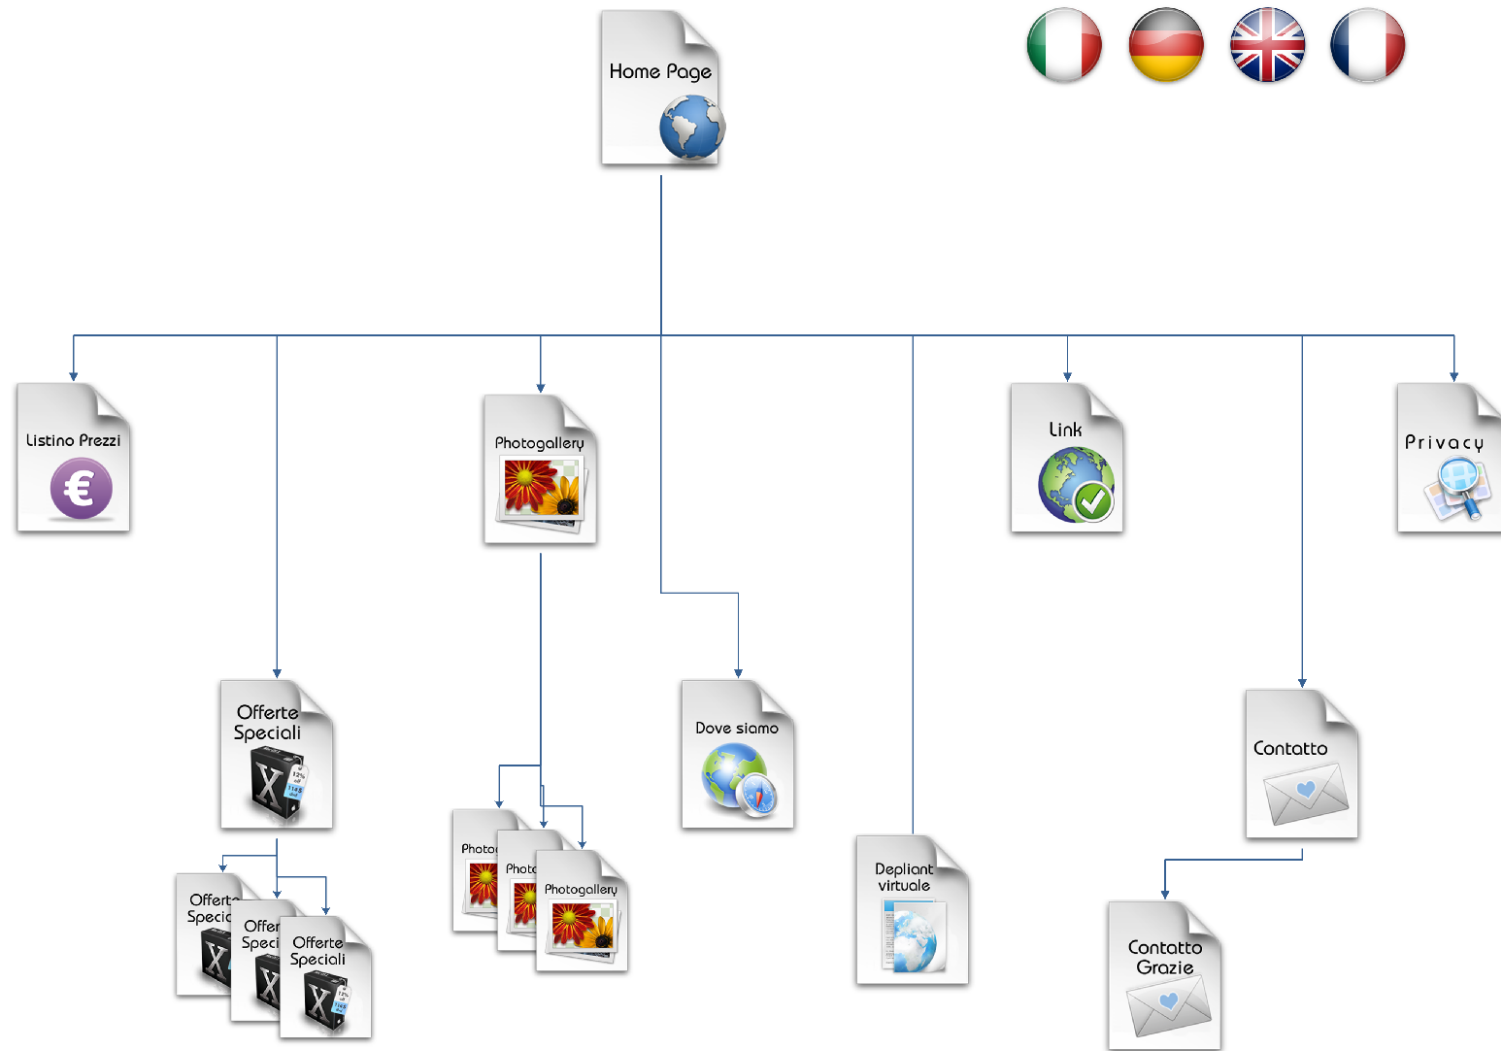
Home Page

Listino Prezzi

Photogallery

Link

Privacy

Offerte Speciali

Dove siamo

Contatto

Offerte Speciali

Offer Speci

Offerte Speciali

Photo

Photo

Photogallery

Depliant virtuale

Contatto Grazie